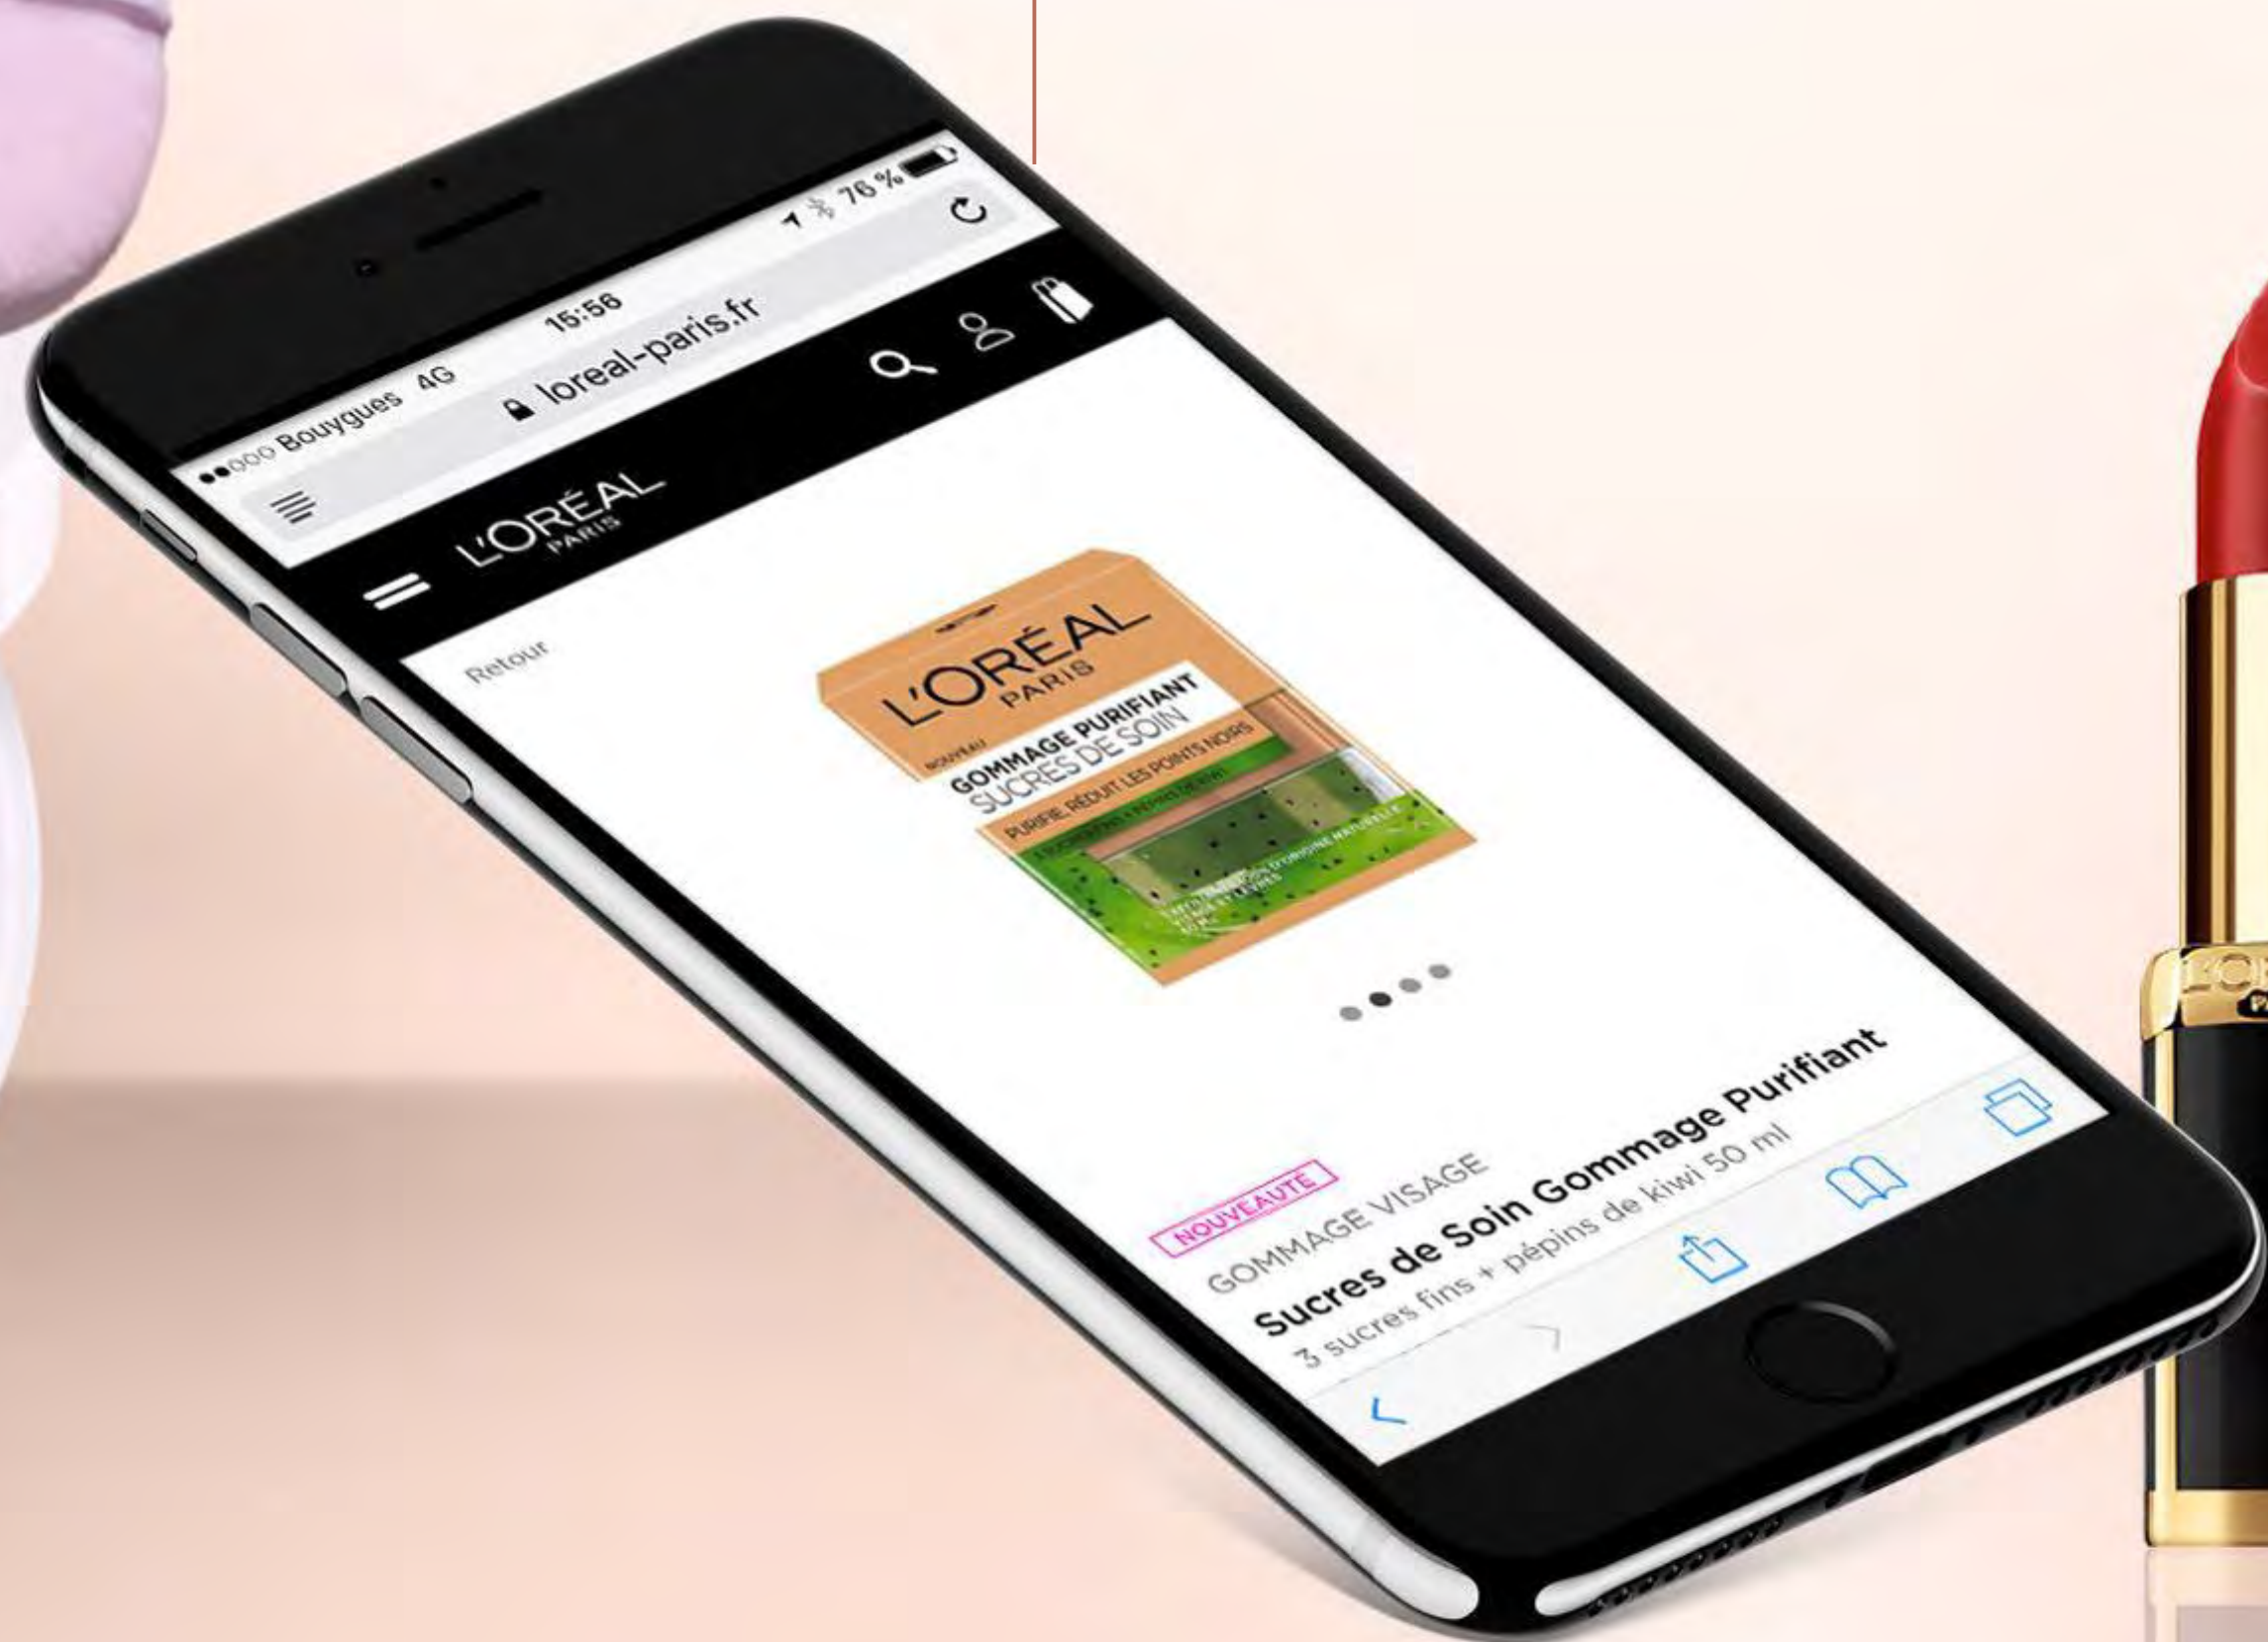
●●○○○ Bouygues 4G 15:56 76 %

loreal-paris.fr

L'ORÉAL PARIS

Retour

L'ORÉAL PARIS
NOUVEAU
GOMMAGE PURIFIANT
SUCRES DE SOIN
PURIFIE, RÉDUIT LES POINTS NOIRS
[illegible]

NOUVEAUTÉ
GOMMAGE VISAGE
Sucres de Soin Gommage Purifiant
3 sucres fins + pépins de kiwi 50 ml